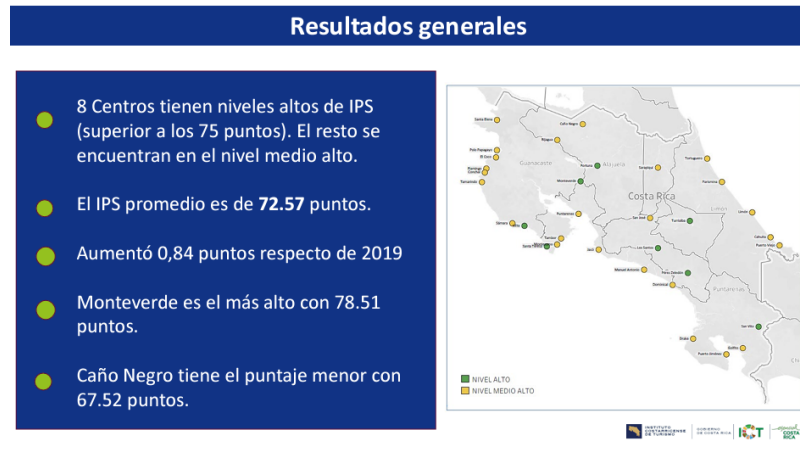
Resultados generales

8 Centros tienen niveles altos de IPS (superior a los 75 puntos). El resto se encuentran en el nivel medio alto.

El IPS promedio es de **72.57** puntos.

Aumentó 0,84 puntos respecto de 2019

Monteverde es el más alto con 78.51 puntos.

Caño Negro tiene el puntaje menor con 67.52 puntos.

Santa Rosa
Caño Negro
Playa Papagayo
El Coco
Flamingo Conchal
Tamarindo
Guanacaste
Fortuna
Alajuela
Sarapiquí
Tortuguero
Pacuare
Monteverde
Costa Rica
Puntarenas
San José
Turrialba
Limón
Limón
Cahuita
Puerto Viejo
Sámara
Nosara
Montezuma
Santa Teresa
Jacó
Los Santos
Manuel Antonio
Pérez Zeledón
Dominical
Puntarenas
San Vito
Drake
Golfito
Puerto Jiménez
NIVEL ALTO
NIVEL MEDIO ALTO

INSTITUTO COSTARRICENSE DE TURISMO
GOBIERNO DE COSTA RICA
ICT
Esencial COSTA RICA